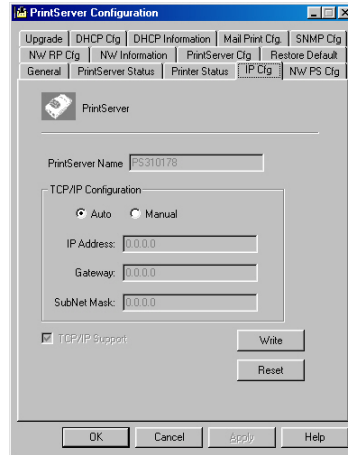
PrintServer Configuration

Upgrade | DHCP Cfg | DHCP Information | Mail Print Cfg. | SNMP Cfg
NW RP Cfg | NW Information | PrintServer Cfg | Restore Default
General | PrintServer Status | Printer Status | IP Cfg | NW PS Cfg

PrintServer

PrintServer Name PS310178

TCP/IP Configuration

Auto Manual

IP Address: 0.0.0.0

Gateway: 0.0.0.0

SubNet Mask: 0.0.0.0

TCP/IP Support

Write

Reset

OK Cancel Apply Help